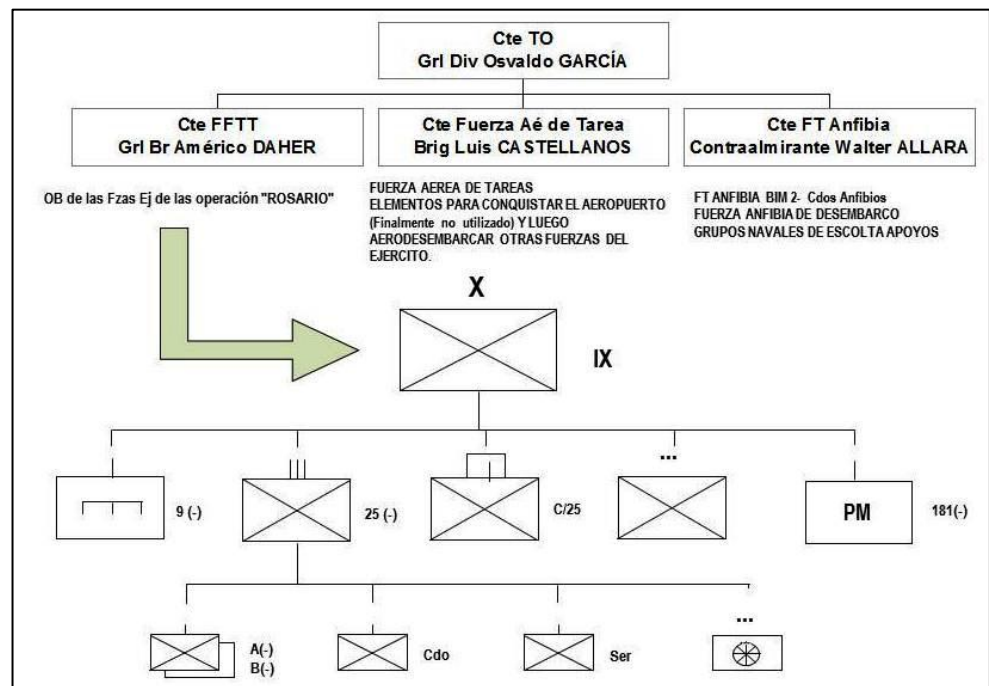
Cte TO
Grl Div Osvaldo GARCÍA

Cte FFTT
Grl Br Américo DAHER

Cte Fuerza Aé de Tarea
Brig Luis CASTELLANOS

Cte FT Anfibia
Contraalmirante Walter ALLARA

OB de las Fzas Ej de las operación "ROSARIO"

FUERZA AEREA DE TAREAS
ELEMENTOS PARA CONQUISTAR EL AEROPUERTO (Finalmente no utilizado) Y LUEGO AERODESEMBARCAR OTRAS FUERZAS DEL EJERCITO.

FT ANFIBIA BIM 2- Cdos Anfibios
FUERZA ANFIBIA DE DESEMBARCO
GRUPOS NAVALES DE ESCOLTA APOYOS

X

IX

9 (-)

25 (-)

C/25

...

PM

181(-)

A(-)
B(-)

Cdo

Ser

...